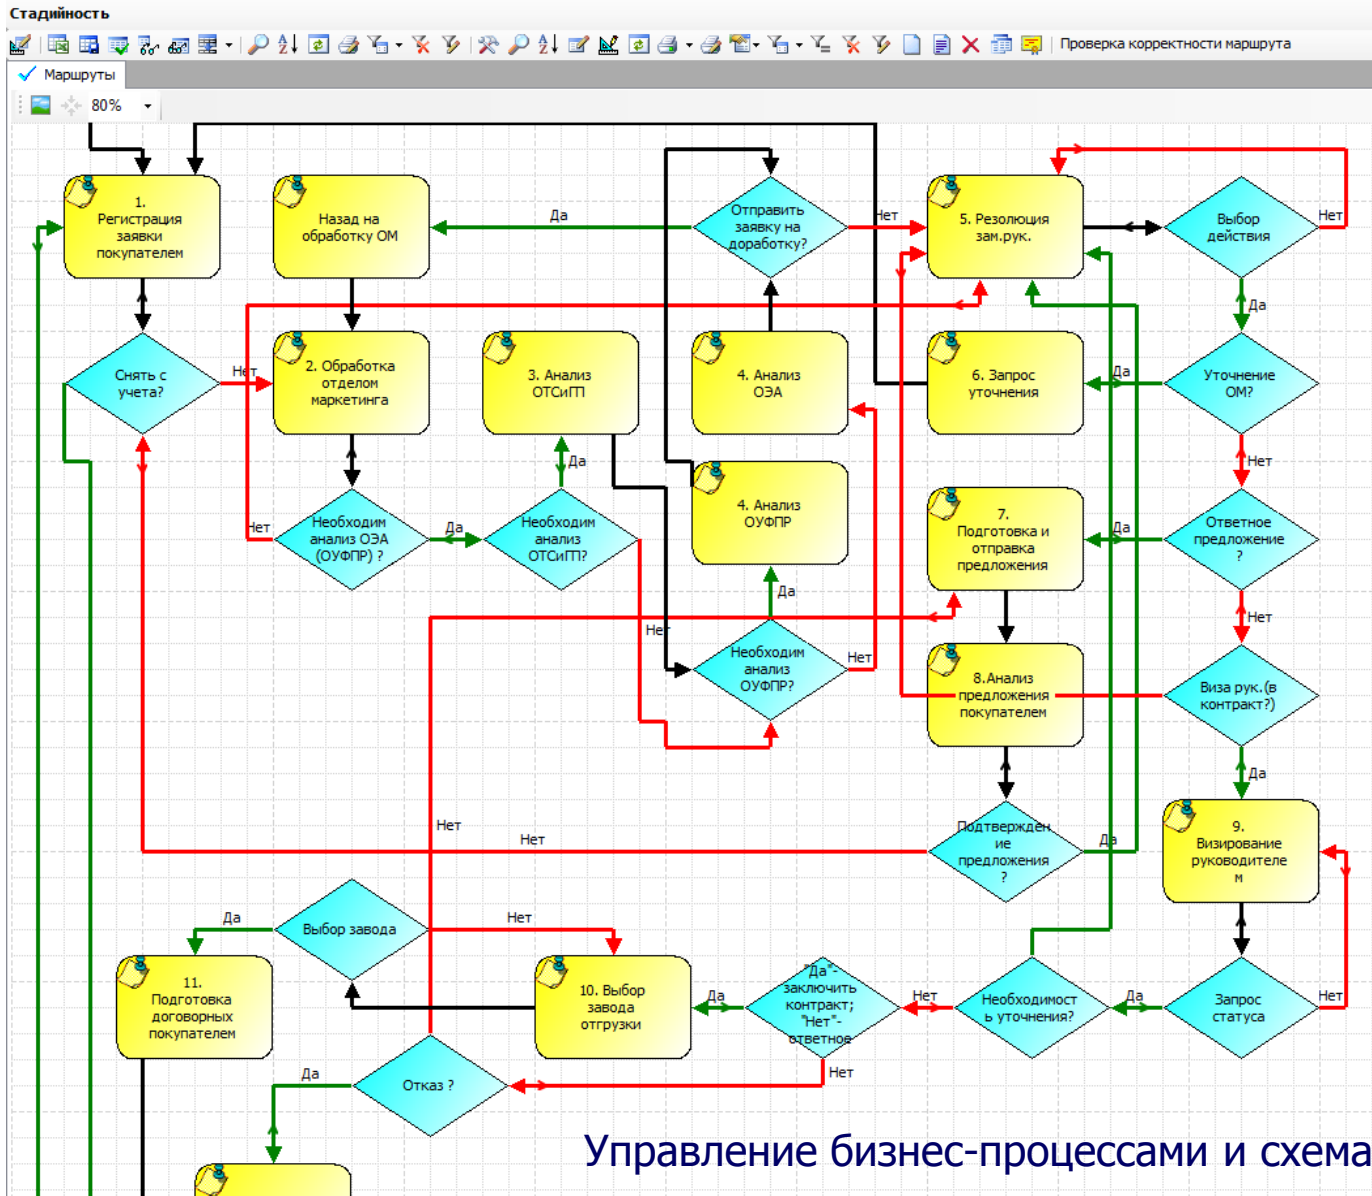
Стадийность

Проверка корректности маршрута

Маршруты

80%

1. Регистрация заявки покупателем

Назад на обработку ОМ

Да

Отправить заявку на доработку?

Нет

5. Резолюция зам.рук.

Выбор действия

Нет

Да

Снять с учета?

Нет

2. Обработка отделом маркетинга

3. Анализ ОТСиГП

4. Анализ ОЭА

6. Запрос уточнения

Да

Уточнение ОМ?

Нет

Да

4. Анализ ОУФПР

Нет

Необходим анализ ОЭА (ОУФПР) ?

Да

Необходим анализ ОТСиГП?

7. Подготовка и отправка предложения

Да

Ответное предложение ?

Нет

Да

Нет

Необходим анализ ОУФПР?

Нет

8.Анализ предложения покупателем

Виза рук.(в контракт?)

Да

Нет

Нет

Подтверждение предложения ?

Да

9. Визирование руководителем

Да

Выбор завода

Нет

11. Подготовка договорных покупателем

10. Выбор завода отгрузки

Да

"Да"- заключить контракт; "Нет"- ответное

Нет

Необходимость уточнения?

Да

Запрос статуса

Нет

Да

Отказ ?

Нет

Управление бизнес-процессами и схема